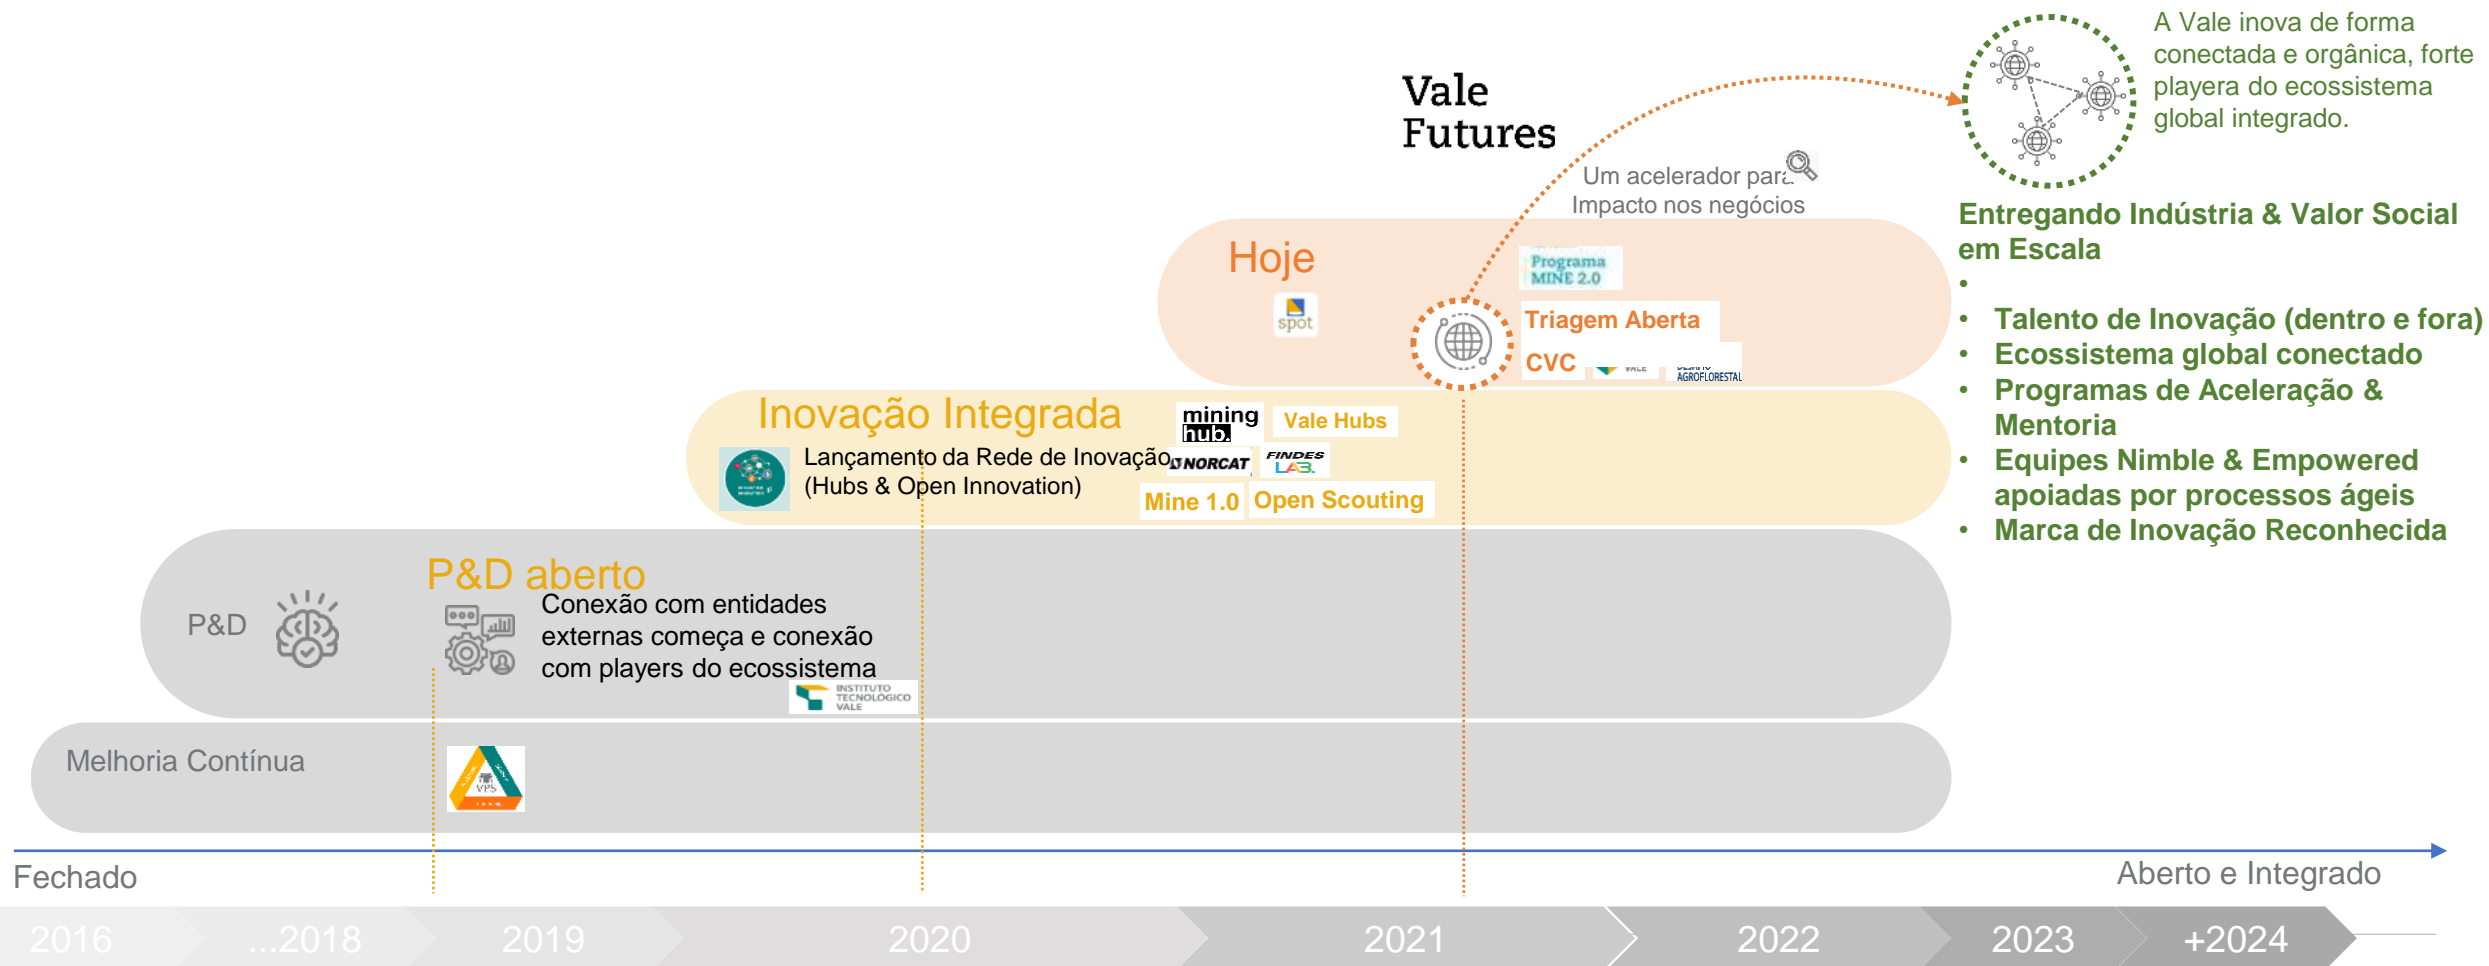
Vale Futures

Um acelerador para Impacto nos negócios

A Vale inova de forma conectada e orgânica, forte playera do ecossistema global integrado.

Entregando Indústria & Valor Social em Escala

- Talento de Inovação (dentro e fora)
- Ecossistema global conectado
- Programas de Aceleração & Mentoria
- Equipes Nimble & Empowered apoiadas por processos ágeis
- Marca de Inovação Reconhecida

Hoje

spot

Programa MINE 2.0

Triagem Aberta

CVC

VALE

AGROFLORESTAL

Inovação Integrada

mining hub.

Vale Hubs

Lançamento da Rede de Inovação (Hubs & Open Innovation)

NORCAT

FINDES LAB.

Mine 1.0

Open Scouting

P&D aberto

P&D

Conexão com entidades externas começa e conexão com players do ecossistema

INSTITUTO TECNOLÓGICO VALE

Melhoria Contínua

VPS

Fechado

Aberto e Integrado

2016 ...2018 2019 2020 2021 2022 2023 +2024